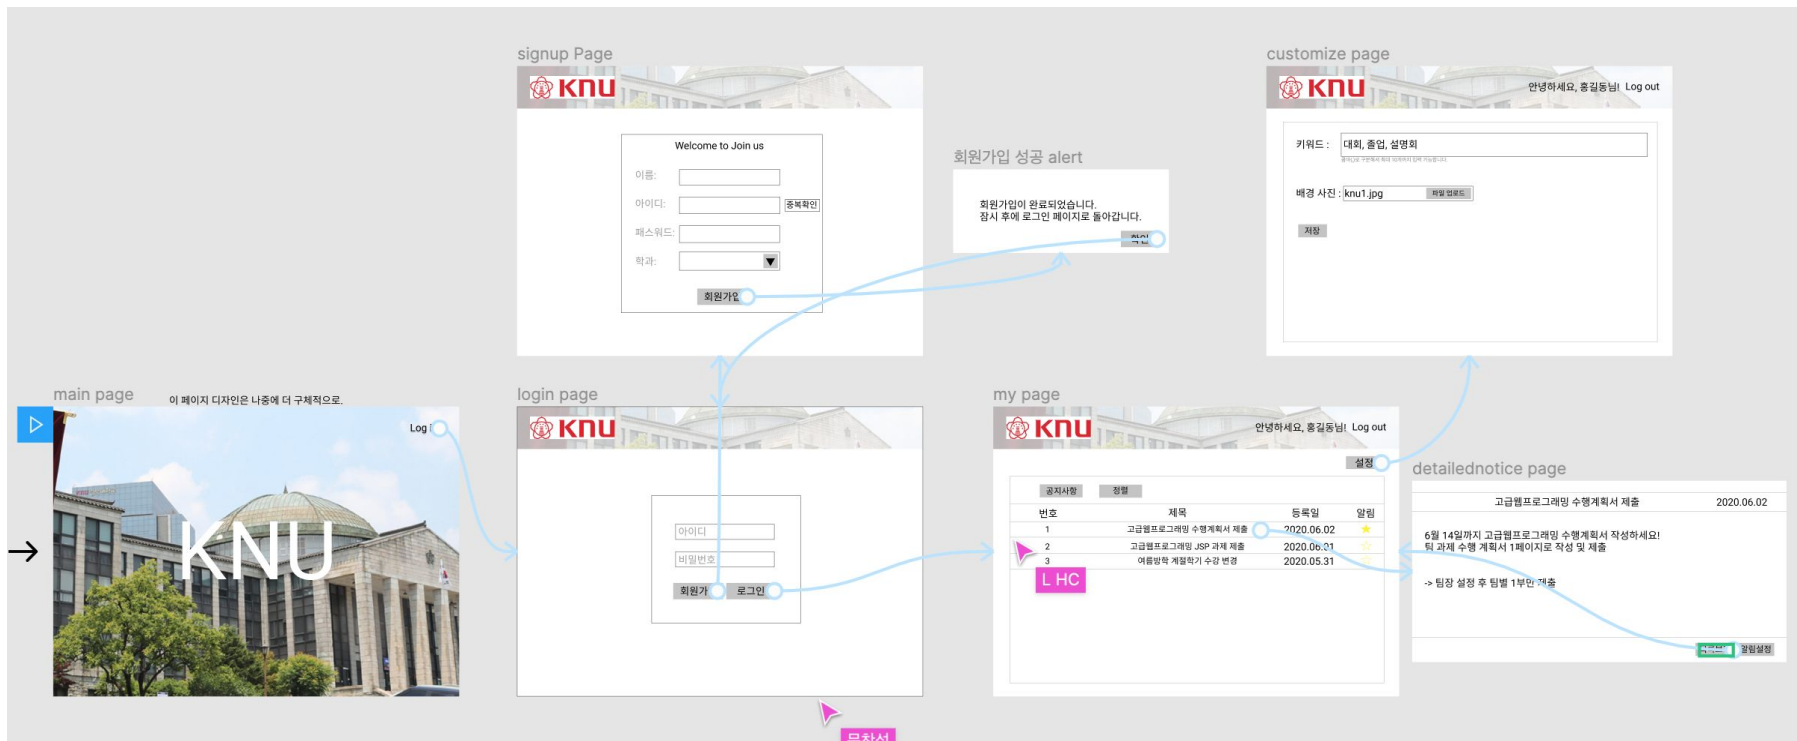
signup Page

KNU

Welcome to Join us

이름:

아이디:

중복확인

패스워드:

학과:

회원가입

회원가입 성공 alert

회원가입이 완료되었습니다.
잠시 후에 로그인 페이지로 돌아갑니다.

확인

customize page

KNU

안녕하세요, 홍길동님! Log out

키워드 : 대회, 졸업, 설명회

배경 사진 : knu1.jpg

파일 업로드

저장

main page

이 페이지 디자인은 나중에 더 구체적으로.

Log

KNU

login page

KNU

아이디

비밀번호

회원가

로그인

my page

KNU

안녕하세요, 홍길동님! Log out

설정

공지사항

정렬

| 번호 | 제목 | 등록일 | 알림 |
|---|---|---|---|
| 1 | 고급웹프로그래밍 수행계획서 제출 | 2020.06.02 | ★ |
| 2 | 고급웹프로그래밍 JSP 과제 제출 | 2020.06.01 | |
| 3 | 여름방학 계절학기 수강 변경 | 2020.05.31 | |

L HC

detailednotice page

고급웹프로그래밍 수행계획서 제출 2020.06.02

6월 14일까지 고급웹프로그래밍 수행계획서 작성하세요!
팀 과제 수행 계획서 1페이지로 작성 및 제출

-> 팀장 설정 후 팀별 1부만 제출

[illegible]

알림설정

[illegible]